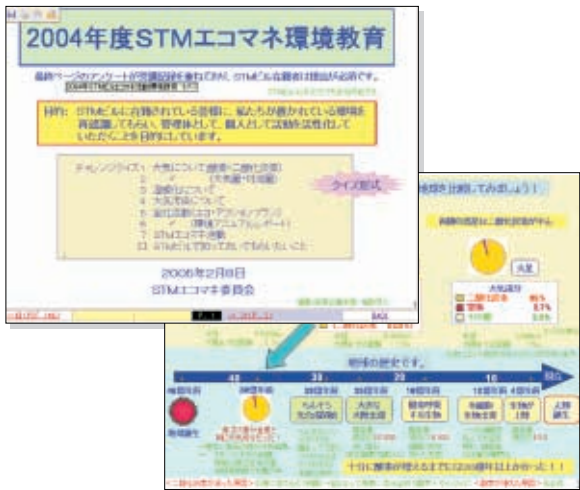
2004年度STMエコマネ環境教育

目的：STMビルに在籍されている皆様に、私たちが置かれている環境を再認識してもらい、管理体として、個人として活動を活性化していただくことを目的にしています。

チャレンジクイズ：

クイズ形式

2005年2月8日
STMエコマネ委員会

地球の歴史です。

46億年前
地球誕生

大気

二酸化炭素
酸素

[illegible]